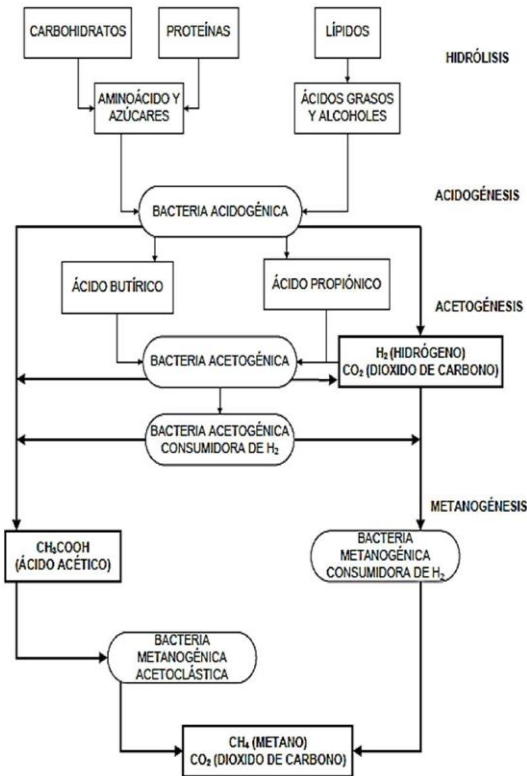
CARBOHIDRATOS

PROTEÍNAS

LÍPIDOS

HIDRÓLISIS

AMINOÁCIDO Y AZÚCARES

ÁCIDOS GRASOS Y ALCOHOLES

ACIDOGÉNESIS

BACTERIA ACIDOGÉNICA

ÁCIDO BUTÍRICO

ÁCIDO PROPIÓNICO

ACETOGÉNESIS

BACTERIA ACETOGÉNICA

$H_2$ (HIDRÓGENO)
$CO_2$ (DIOXIDO DE CARBONO)

BACTERIA ACETOGÉNICA CONSUMIDORA DE $H_2$

METANOGÉNESIS

$CH_3COOH$ (ÁCIDO ACÉTICO)

BACTERIA METANOGÉNICA CONSUMIDORA DE $H_2$

BACTERIA METANOGÉNICA ACETOCLÁSTICA

$CH_4$ (METANO)
$CO_2$ (DIOXIDO DE CARBONO)